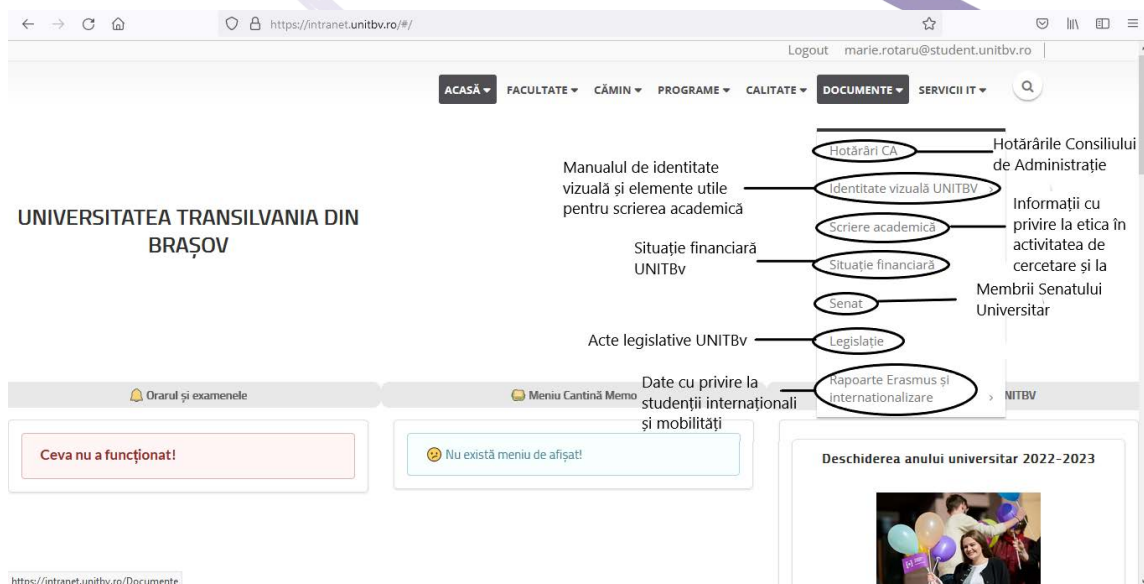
https://intranet.unitbv.ro/#/

Logout marie.rotaru@student.unitbv.ro

ACASĂ ▾ FACULTATE ▾ CĂMIN ▾ PROGRAME ▾ CALITATE ▾ DOCUMENTE ▾ SERVICII IT ▾

UNIVERSITATEA TRANSILVANIA DIN BRAȘOV

Hotărâri CA
Hotărârile Consiliului de Administrație

Manualul de identitate vizuală și elemente utile pentru scrierea academică
Identitate vizuală UNITBV ›

Scriere academică
Informații cu privire la etica în activitatea de cercetare și la

Situație financiară UNITBv
Situație financiară

Senat
Membrii Senatului Universitar

Acte legislative UNITBv
Legislație

Date cu privire la studenții internaționali și mobilități
Rapoarte Erasmus și internaționalizare ›

Orarul și examenele

Meniu Cantină Memo

NITBV

Ceva nu a funcționat!

Nu există meniu de afișat!

Deschiderea anului universitar 2022-2023

https://intranet.unitbv.ro/Documente